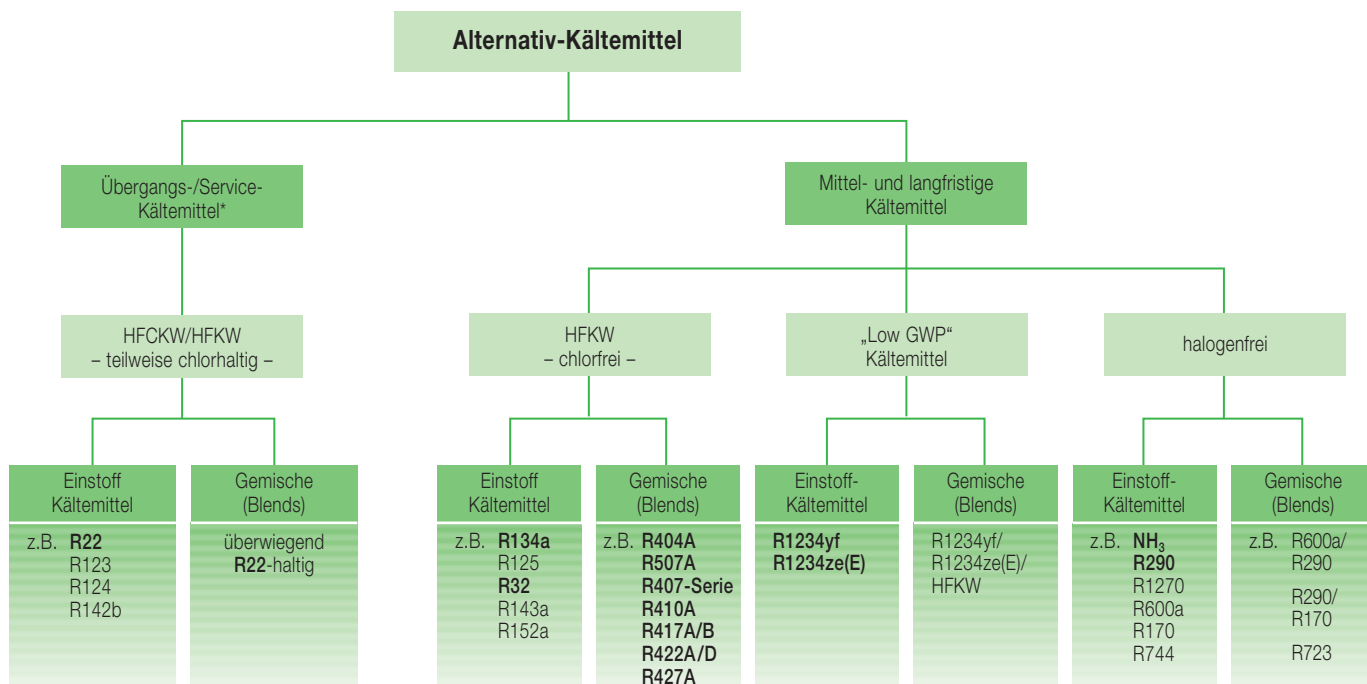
Alternativ-Kältemittel

Übergangs-/Service-Kältemittel*

Mittel- und langfristige Kältemittel

HFCKW/HFKW – teilweise chlorhaltig –

HFKW – chlorfrei –

„Low GWP“ Kältemittel

halogenfrei

Einstoff Kältemittel

z.B. R22
R123
R124
R142b

Gemische (Blends)

überwiegend R22-haltig

Einstoff Kältemittel

z.B. R134a
R125
R32
R143a
R152a

Gemische (Blends)

z.B. R404A
R507A
R407-Serie
R410A
R417A/B
R422A/D
R427A

Einstoff-Kältemittel

R1234yf
R1234ze(E)

Gemische (Blends)

R1234yf/
R1234ze(E)/
HFKW

Einstoff-Kältemittel

z.B. $NH_3$
R290
R1270
R600a
R170
R744

Gemische (Blends)

z.B. R600a/
R290
R290/
R170
R723